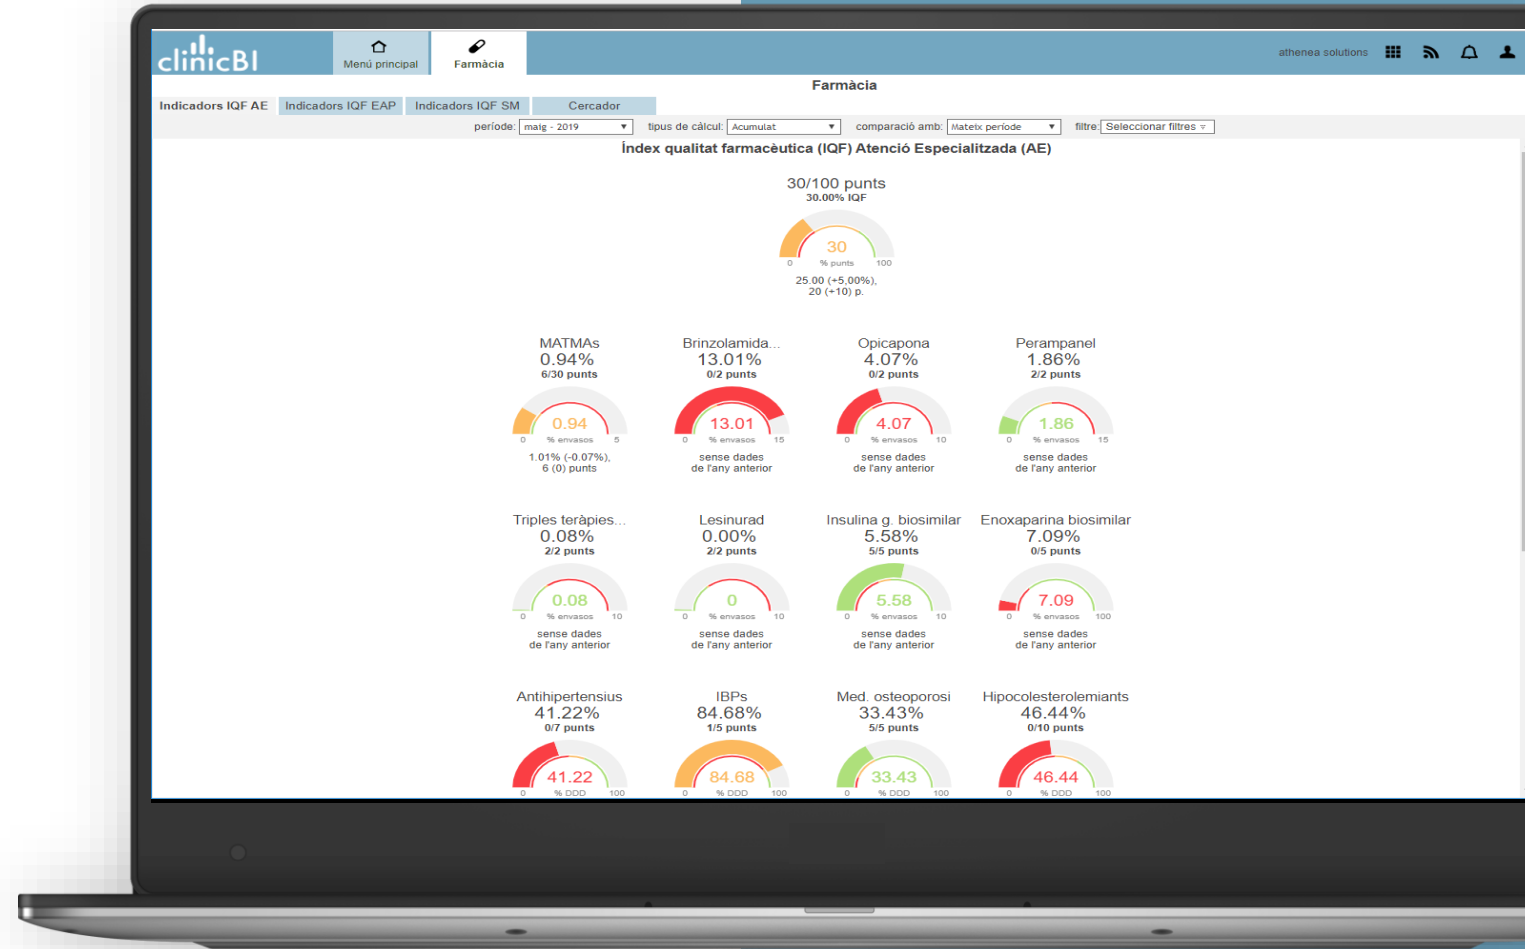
clinicBI

Menú principal

Farmàcia

athenea solutions

Farmàcia

Indicadors IQF AE | Indicadors IQF EAP | Indicadors IQF SM | Cercador

període: maig - 2019 ▼ tipus de càlcul: Acumulat ▼ comparació amb: Mateix període ▼ filtre: Seleccionar filtres ▼

Índex qualitat farmacèutica (IQF) Atenció Especialitzada (AE)

30/100 punts
30.00% IQF
30
0 % punts 100
25.00 (+5.00%), 20 (+10) p.

MATMAs
0.94%
6/30 punts
0.94
0 % envasos 5
1.01% (-0.07%), 6 (0) punts

Brinzolamida...
13.01%
0/2 punts
13.01
0 % envasos 15
sense dades de l'any anterior

Opicapona
4.07%
0/2 punts
4.07
0 % envasos 10
sense dades de l'any anterior

Perampanel
1.86%
2/2 punts
1.86
0 % envasos 15
sense dades de l'any anterior

Triples teràpies...
0.08%
2/2 punts
0.08
0 % envasos 10
sense dades de l'any anterior

Lesinurad
0.00%
2/2 punts
0
0 % envasos 10
sense dades de l'any anterior

Insulina g. biosimilar
5.58%
5/5 punts
5.58
0 % envasos 10
sense dades de l'any anterior

Enoxaparina biosimilar
7.09%
0/5 punts
7.09
0 % envasos 100
sense dades de l'any anterior

Antihipertensius
41.22%
0/7 punts
41.22
0 % DDD 100

IBPs
84.68%
1/5 punts
84.68
0 % DDD 100

Med. osteoporosi
33.43%
5/5 punts
33.43
0 % DDD 100

Hipocolesterolemiants
46.44%
0/10 punts
46.44
0 % DDD 100